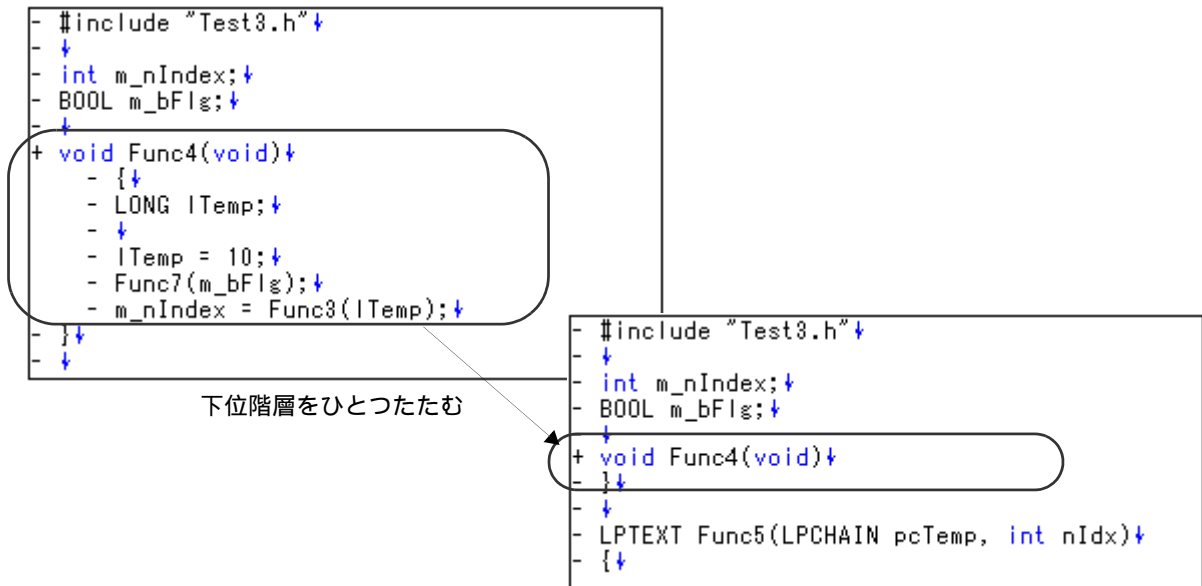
- #include "Test3.h"↓
- ↓
- int m_nIndex;↓
- BOOL m_bFlg;↓
- ↓
+ void Func4(void)↓
- {↓
- LONG lTemp;↓
- ↓
- lTemp = 10;↓
- Func7(m_bFlg);↓
- m_nIndex = Func3(lTemp);↓
- }↓
- ↓

下位階層をひとつたたむ

- #include "Test3.h"↓
- ↓
- int m_nIndex;↓
- BOOL m_bFlg;↓
- ↓
+ void Func4(void)↓
- }↓
- ↓
- LPTEXT Func5(LPCHAIN pcTemp, int nIdx)↓
- {↓